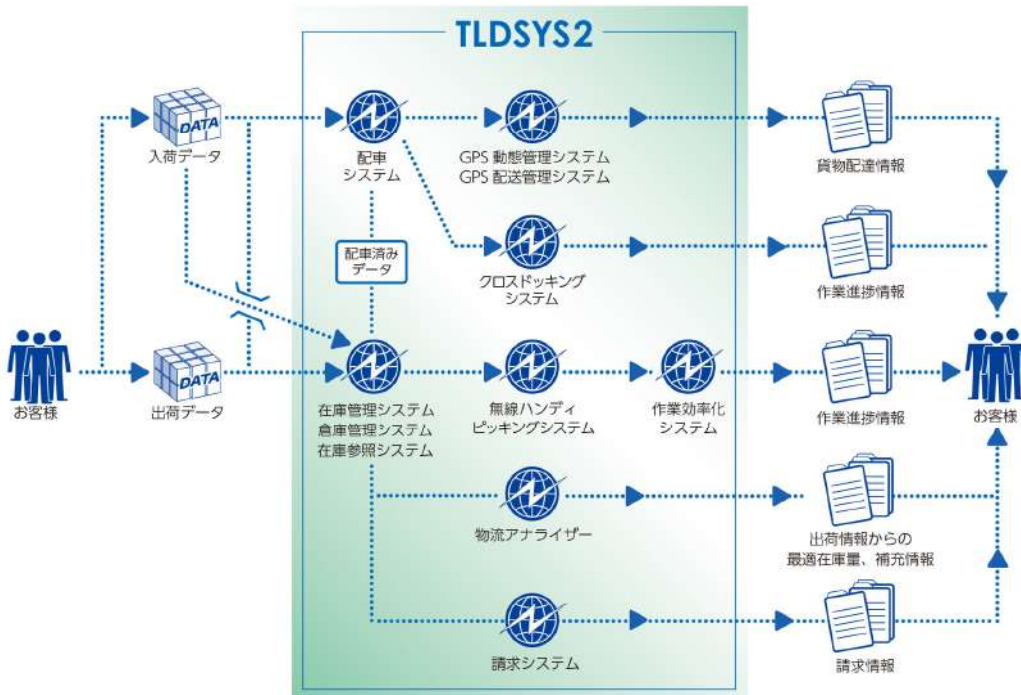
TLDSYS2

DATA
入荷データ

DATA
出荷データ

お客様

配車
システム

配車済み
データ

GPS 動態管理システム
GPS 配送管理システム

クロスドッキング
システム

在庫管理システム
倉庫管理システム
在庫参照システム

無線ハンディ
ピッキングシステム

作業効率化
システム

物流アナライザー

請求システム

貨物配達情報

作業進捗情報

作業進捗情報

出荷情報からの
最適在庫量、補充情報

請求情報

お客様